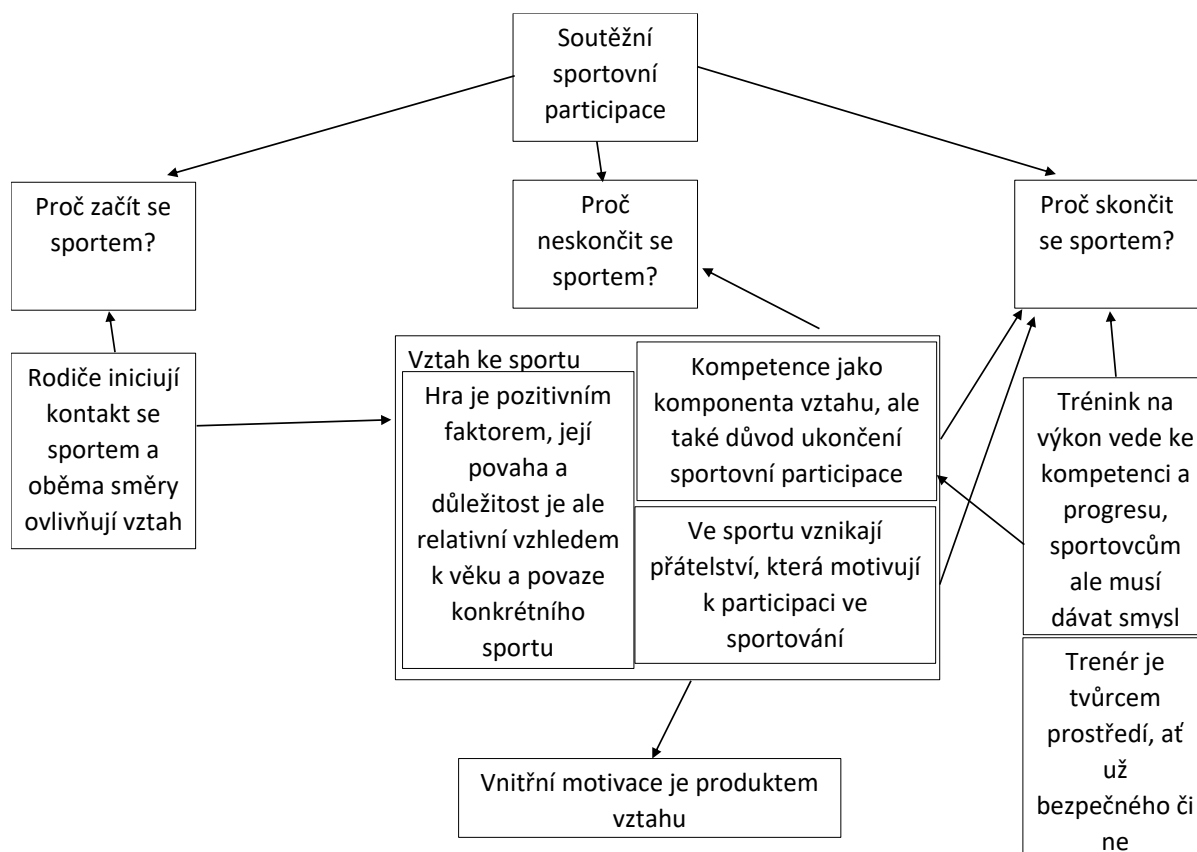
Soutěžní sportovní participace

Proč začít se sportem?

Proč neskončit se sportem?

Proč skončit se sportem?

Rodiče iniciují kontakt se sportem a oběma směry ovlivňují vztah

Vztah ke sportu

Hra je pozitivním faktorem, její povaha a důležitost je ale relativní vzhledem k věku a povaze konkrétního sportu

Kompetence jako komponenta vztahu, ale také důvod ukončení sportovní participace

Ve sportu vznikají přátelství, která motivují k participaci ve sportování

Trénink na výkon vede ke kompetenci a progresu, sportovcům ale musí dávat smysl

Trenér je tvůrcem prostředí, ať už bezpečného či ne

Vnitřní motivace je produktem vztahu